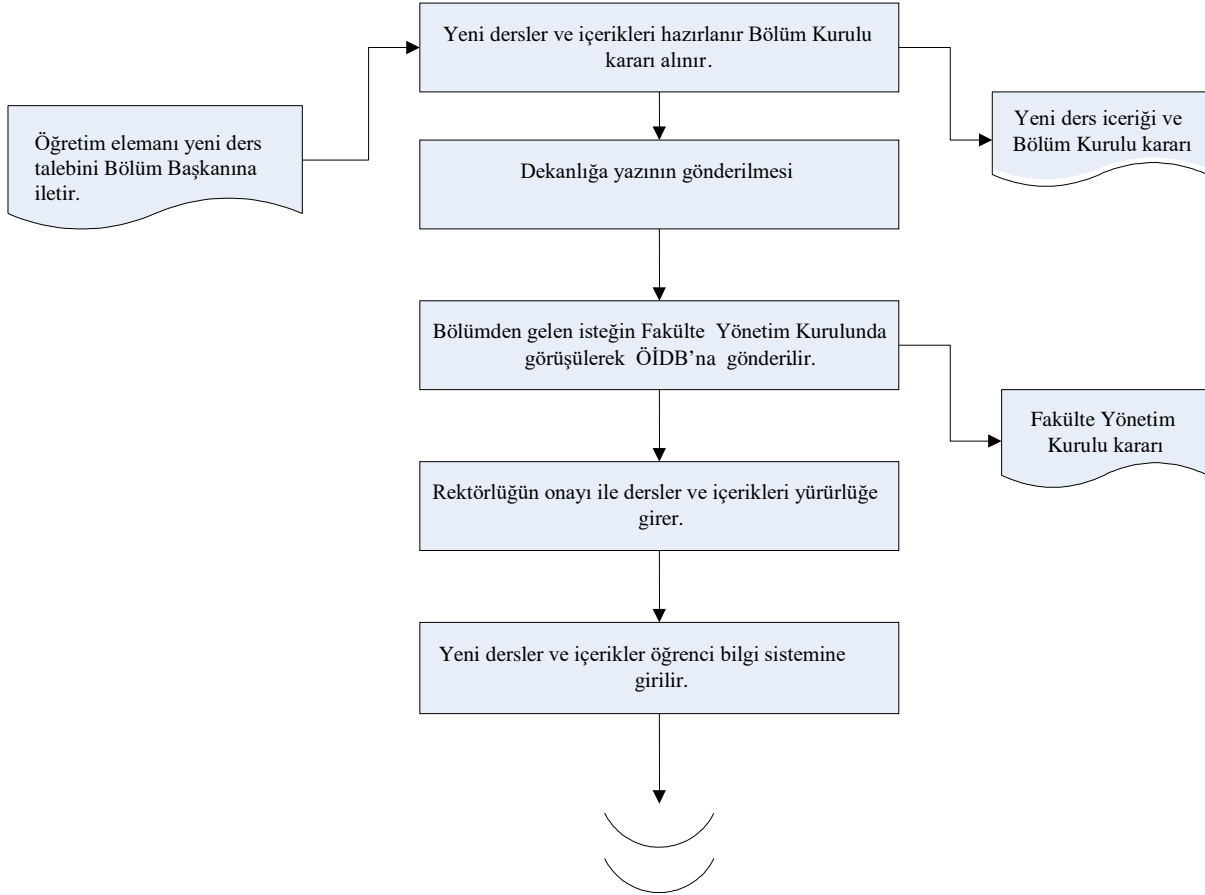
Öğretim elemanı yeni ders talebini Bölüm Başkanına iletir.

Yeni dersler ve içerikleri hazırlanır Bölüm Kurulu kararı alınır.

Yeni ders iceriği ve Bölüm Kurulu kararı

Dekanlığa yazının gönderilmesi

Bölümden gelen isteğin Fakülte Yönetim Kurulunda görüşülerek ÖİDB'na gönderilir.

Fakülte Yönetim Kurulu kararı

Rektörlüğün onayı ile dersler ve içerikleri yürürlüğe girer.

Yeni dersler ve içerikler öğrenci bilgi sistemine girilir.